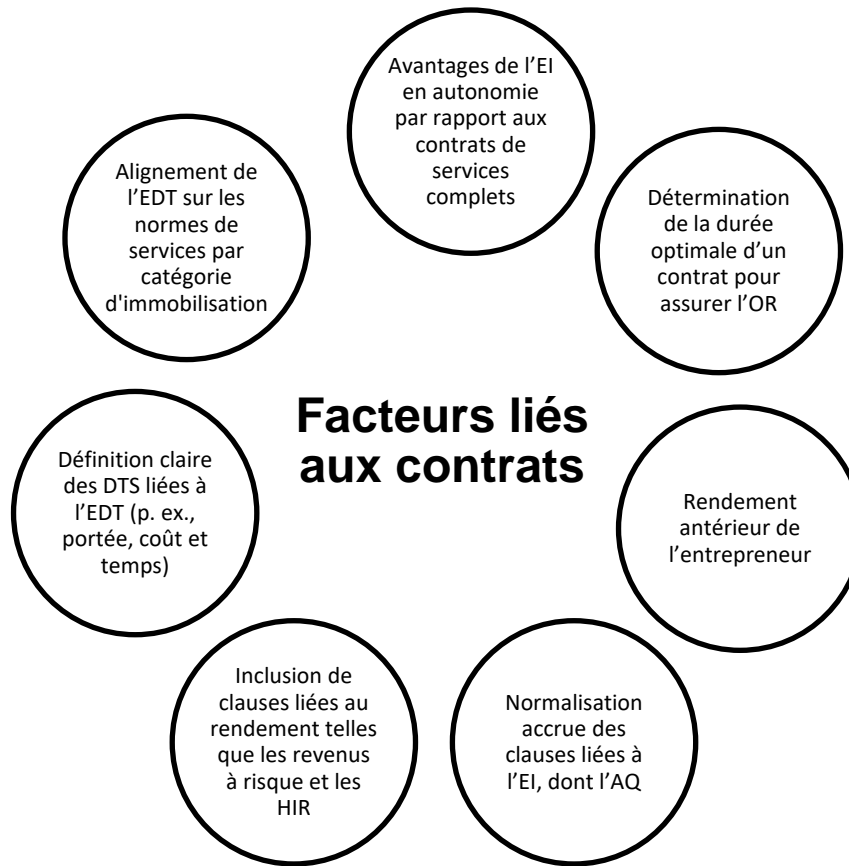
Avantages de l’EI en autonomie par rapport aux contrats de services complets

Alignement de l’EDT sur les normes de services par catégorie d'immobilisation

Détermination de la durée optimale d’un contrat pour assurer l’OR

Facteurs liés aux contrats

Définition claire des DTS liées à l’EDT (p. ex., portée, coût et temps)

Rendement antérieur de l’entrepreneur

Inclusion de clauses liées au rendement telles que les revenus à risque et les HIR

Normalisation accrue des clauses liées à l’EI, dont l’AQ